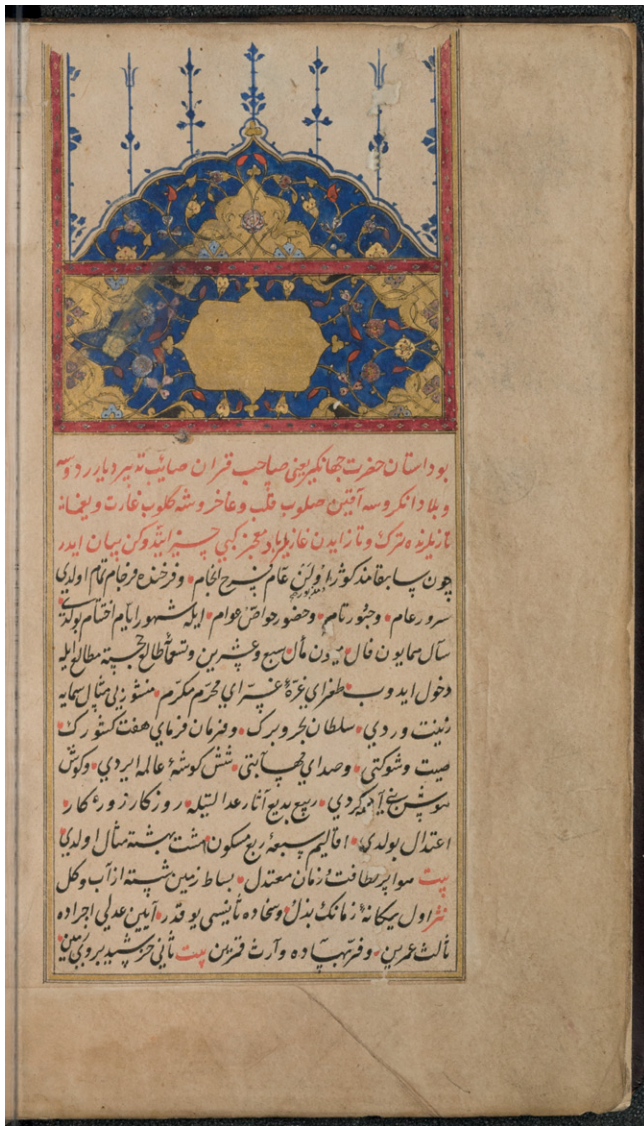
بو داستان حضرت جهانگیری یعنی صاحب قران صاحب تدبیر دیار روم
وبلاد انکروسه آنتین صلوب قلب وعاخرو شه کلوب غارت ویغماء
تازیلو تورک وتازایدن غازیلردن معجزکبی چیزیلر ایلدوکن بیان ایدر

چون پیمانه مانند کوثر اولرینی عام شرح الختام • وفرخنده فرجام تمام اولدی
سرور عام • وحضور تام • وحضور خواص عوام • ایله شهور ایام اختتام بولدی
سال همایون فال بدون مأن سبع وعشرین وتسعمائه الهجریة مطالع ایله
دخول ایدوب طغرای غرّه غرّای محرم مکرم • منشور بیشتال سمایه
زینت وردی • سلطان بحر وبر • وفرمان فرمای هفت کشور که
صیت وشوکتی • وصدای جهانبانی شش گوشه عالمه ایردی • وکوش
هوش ایشن آگه کردی • ربیع بدیع آثار اعتداله • روزکار زور کار
اعتدال بولدی • اقالیم سبعه ربع مسکون هشت بهشت مثال اولدی
بیت مواپر لطافت زمان معتدل • بساط زمین شسته از آب وکل
نثر اول یکانه زمانک بدل وسجاده ثانیسی بی قدر • آیین عدلی اجراده
ثالث عمرین • وفرتبه پایه ده وارث قرنین بیت ثانی خرشید بی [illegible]